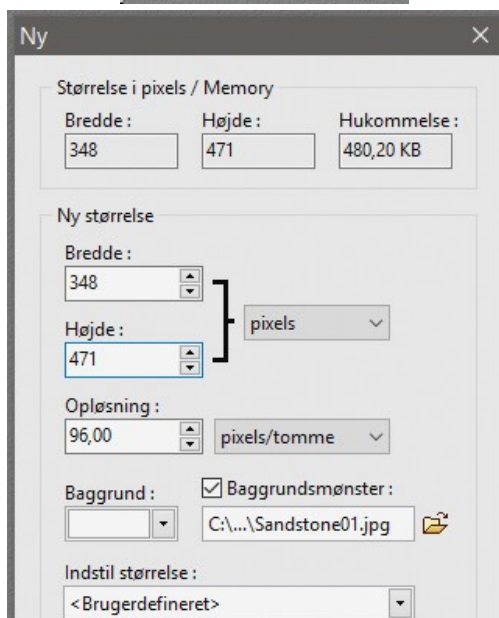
Ny

Størrelse i pixels / Memory

Bredde :
348

Højde :
471

Hukommelse :
480,20 KB

Ny størrelse

Bredde :
348

Højde :
471

pixels

Opløsning :
96,00

pixels/tomme

Baggrund :

☑ Baggrundsmønster :
C:\...\Sandstone01.jpg

Indstil størrelse :
<Brugerdefineret>